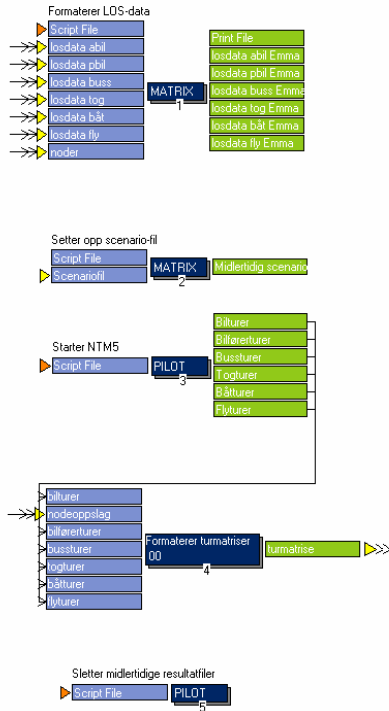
Formaterer LOS-data

Script File
losdata abil
losdata pbil
losdata buss
losdata tog
losdata båt
losdata fly
noder

MATRIX
1

Print File
losdata abil Emma
losdata pbil Emma
losdata buss Emma
losdata tog Emma
losdata båt Emma
losdata fly Emma

Setter opp scenario-fil

Script File
Scenariofil

MATRIX
2

Midlertidig scenario

Starter NTM5

Script File

PILOT
3

Bilturer
Bilførerturer
Bussturer
Togturer
Båtturer
Flyturer

bilturer
nodeoppslag
bilførerturer
bussturer
togturer
båtturer
flyturer

Formaterer turmatriser
:00
4

turmatrise

Sletter midlertidige resultatfiler

Script File

PILOT
5